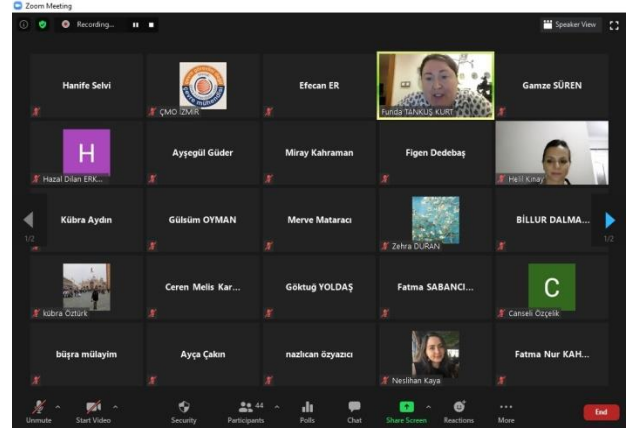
Zoom Meeting

Recording...

Speaker View

Hanife Selvi

ÇMO İZMİR

Efecan ER

Funda TANKUŞ KURT

Gamze SÜREN

H

Hazal Dilan ERK...

Ayşegül Güder

Miray Kahraman

Figen Dedebaş

Helil Kınay

1/2

Kübra Aydın

Gülsüm OYMAN

Merve Mataracı

Zehra DURAN

BİLLUR DALMA...

1/2

kübra Öztürk

Ceren Melis Kar...

Göktuğ YOLDAŞ

Fatma SABANCI...

C

Canseli Özçelik

büşra mülayim

Ayça Çakın

nazlıcan özyazıcı

Neslihan Kaya

Fatma Nur KAH...

Unmute

Start Video

Security

44

Participants

Polls

Chat

Share Screen

Reactions

More

End